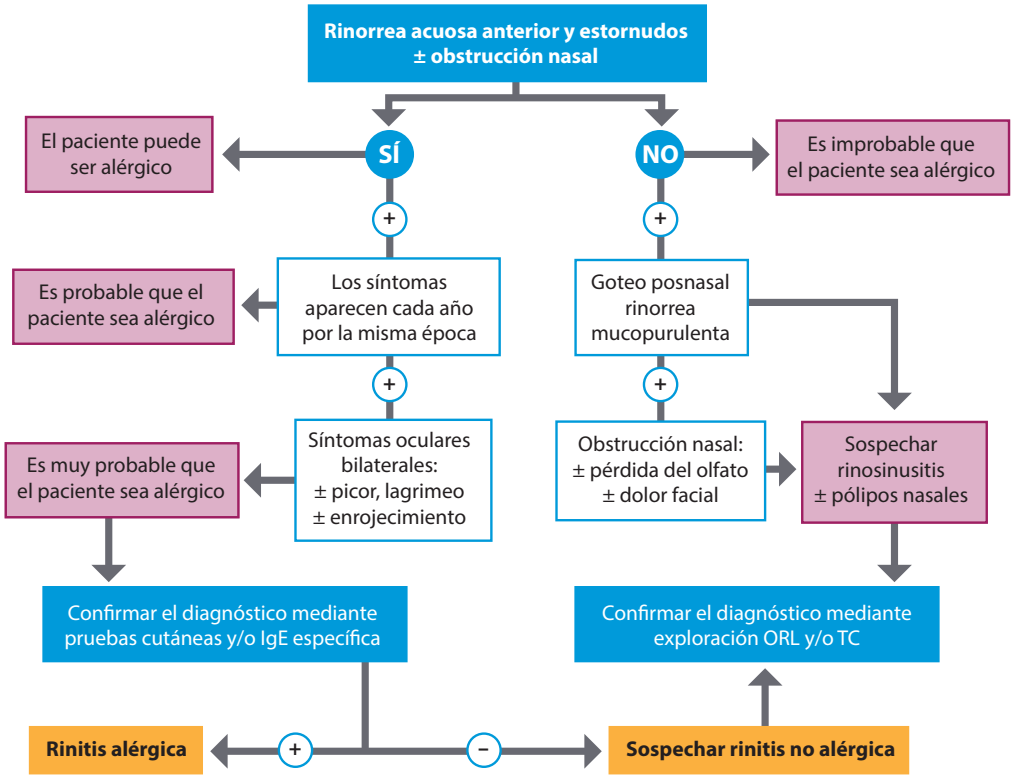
Rinorrea acuosa anterior y estornudos ± obstrucción nasal

El paciente puede ser alérgico

SÍ

NO

Es improbable que el paciente sea alérgico

+

+

Es probable que el paciente sea alérgico

Los síntomas aparecen cada año por la misma época

Goteo posnasal rinorrea mucopurulenta

+

+

Es muy probable que el paciente sea alérgico

Síntomas oculares bilaterales: ± picor, lagrimeo ± enrojecimiento

Obstrucción nasal: ± pérdida del olfato ± dolor facial

Sospechar rinosinusitis ± pólipos nasales

Confirmar el diagnóstico mediante pruebas cutáneas y/o IgE específica

Confirmar el diagnóstico mediante exploración ORL y/o TC

Rinitis alérgica

+

−

Sospechar rinitis no alérgica